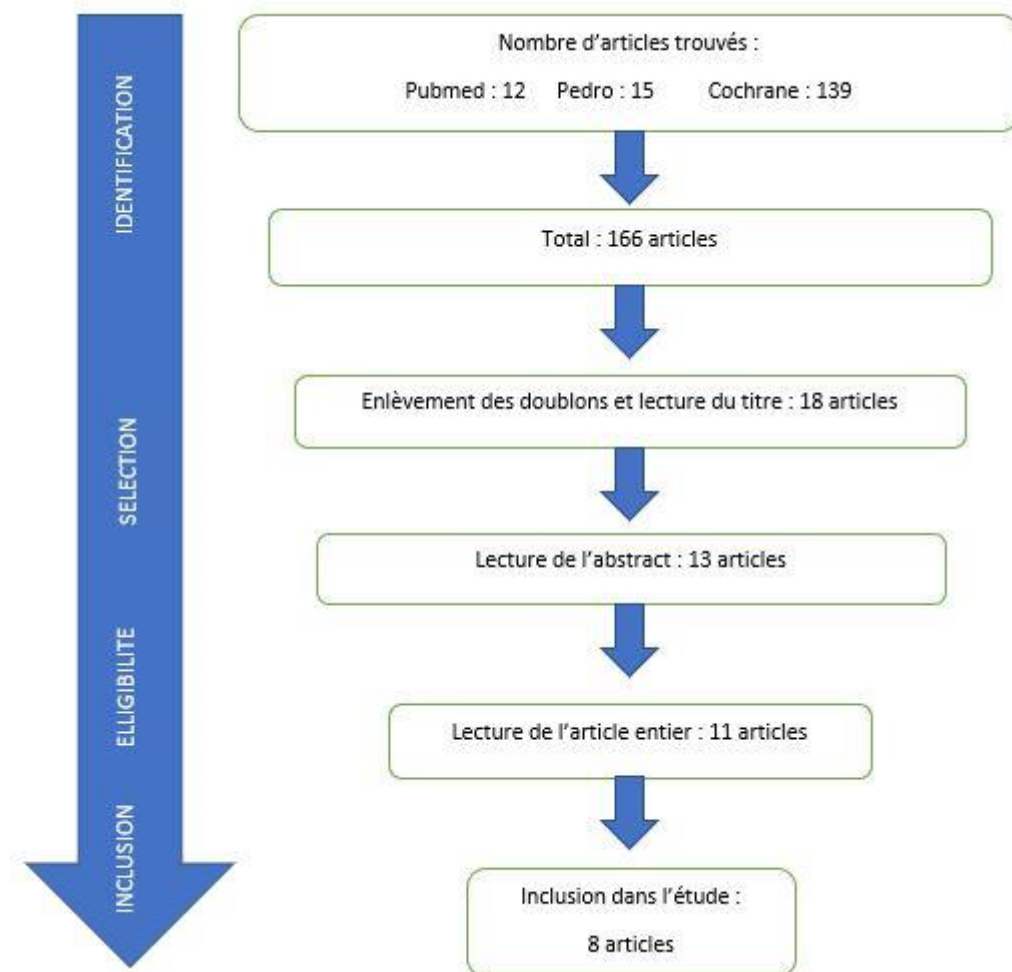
IDENTIFICATION

Nombre d'articles trouvés :

Pubmed : 12 Pedro : 15 Cochrane : 139

Total : 166 articles

SELECTION

Enlèvement des doublons et lecture du titre : 18 articles

Lecture de l'abstract : 13 articles

ELLIGIBILITE

Lecture de l'article entier : 11 articles

INCLUSION

Inclusion dans l'étude :

8 articles